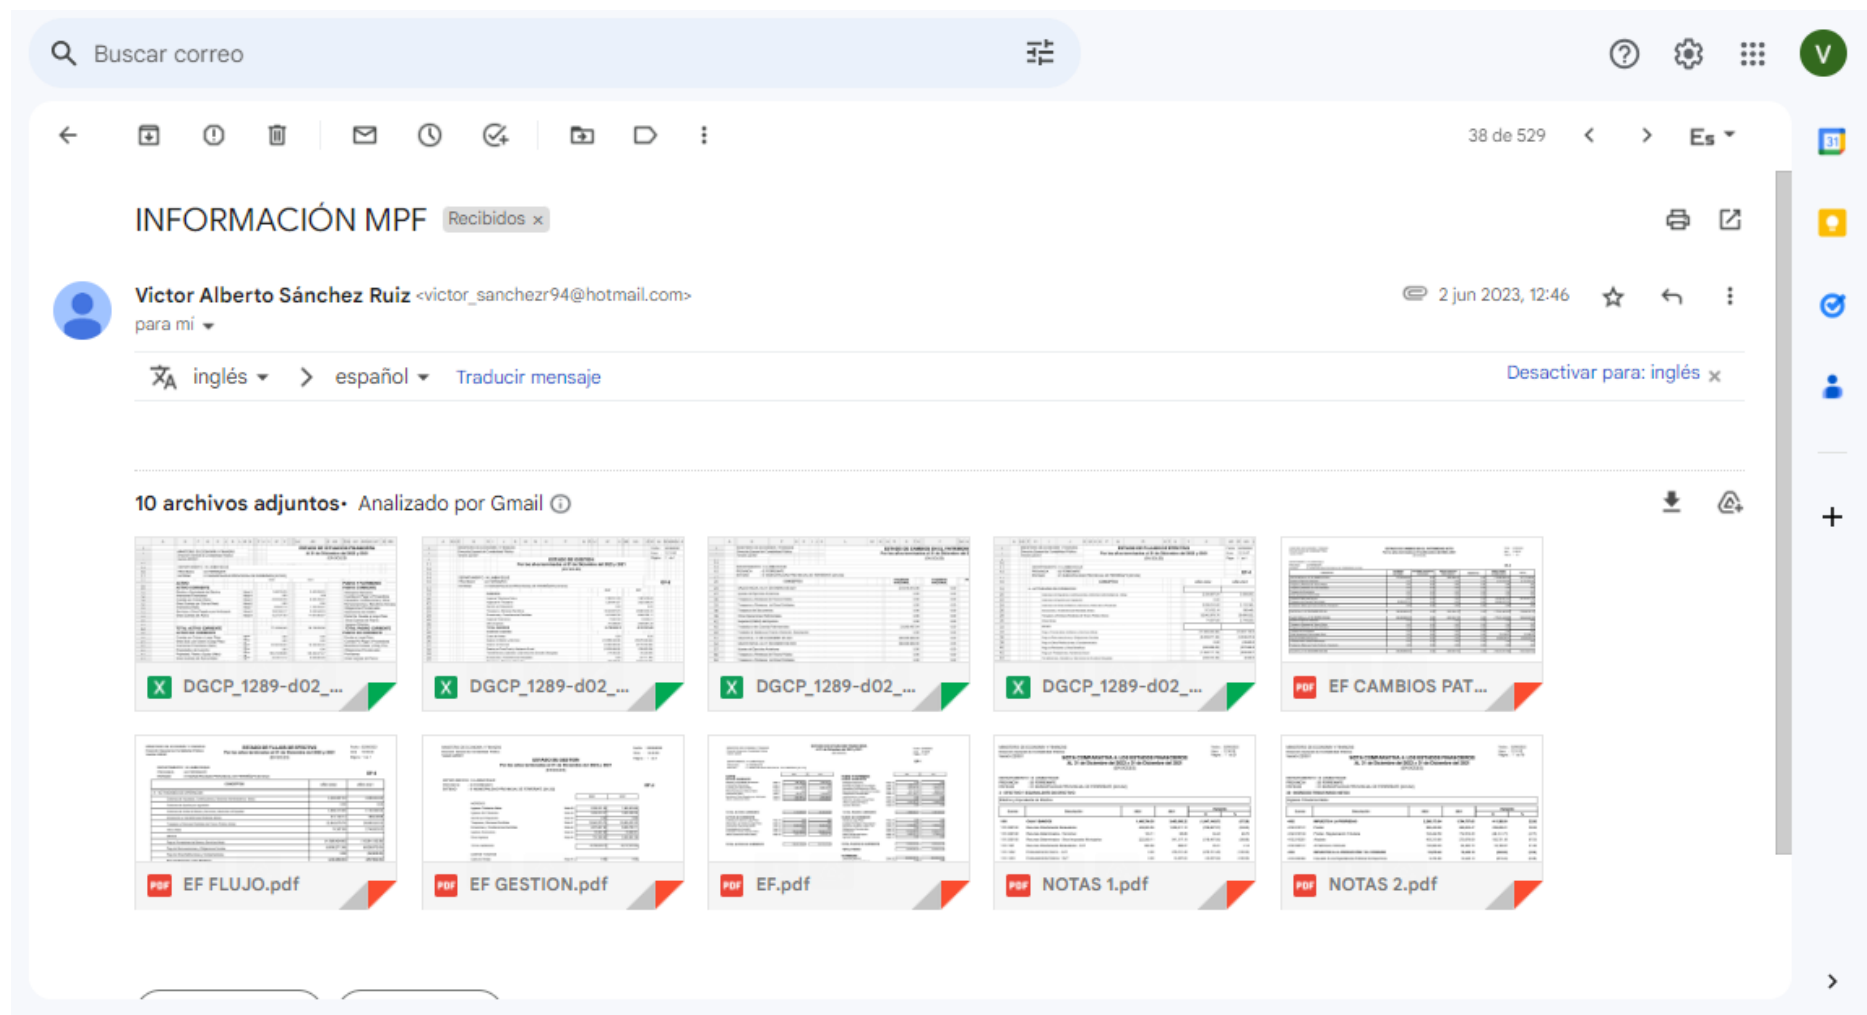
Buscar correo

V

38 de 529

Es

INFORMACIÓN MPF Recibidos ×

Victor Alberto Sánchez Ruiz <victor_sanchezr94@hotmail.com>
para mí

2 jun 2023, 12:46

inglés > español Traducir mensaje

Desactivar para: inglés ×

10 archivos adjuntos • Analizado por Gmail

DGCP_1289-d02_...

DGCP_1289-d02_...

DGCP_1289-d02_...

DGCP_1289-d02_...

EF CAMBIOS PAT...

EF FLUJO.pdf

EF GESTION.pdf

EF.pdf

NOTAS 1.pdf

NOTAS 2.pdf